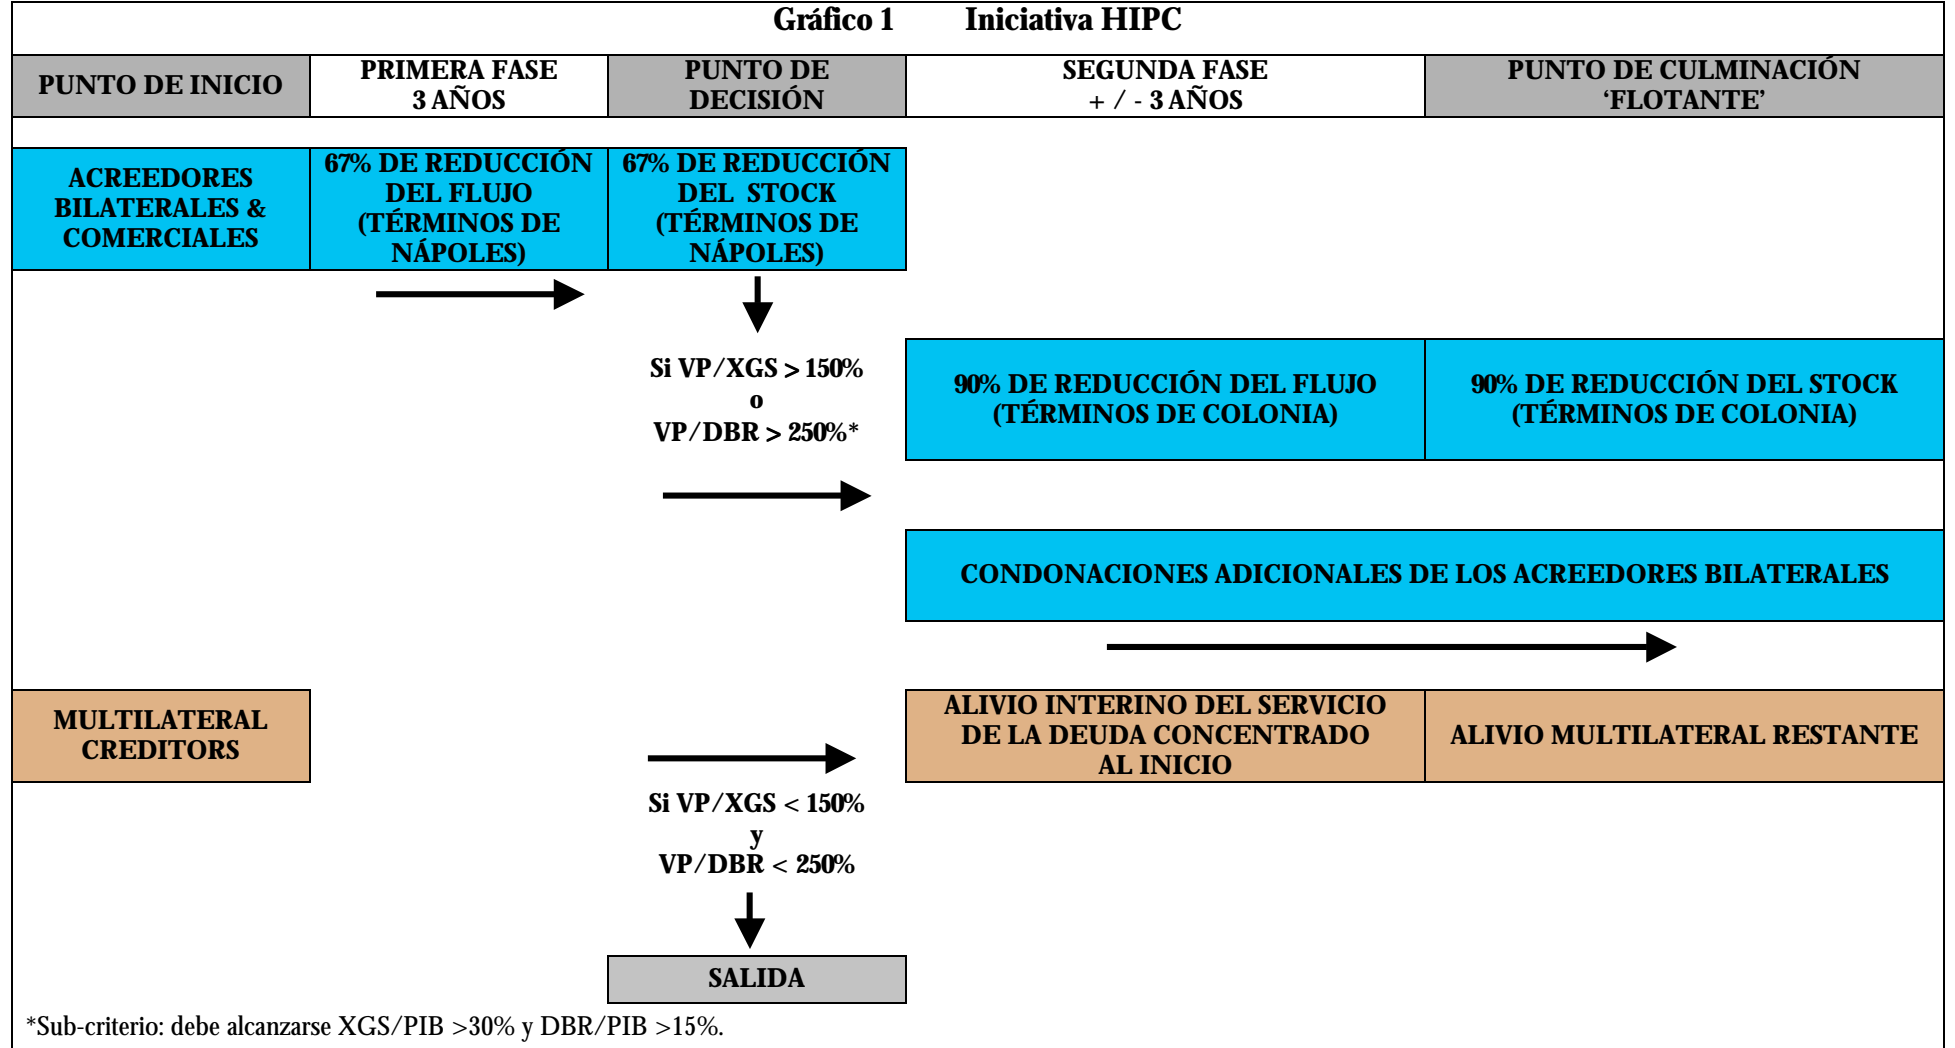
Gráfico 1 Iniciativa HIPC

| PUNTO DE INICIO | PRIMERA FASE 3 AÑOS | PUNTO DE DECISIÓN | SEGUNDA FASE + / - 3 AÑOS | PUNTO DE CULMINACIÓN 'FLOTANTE' |
|---|---|---|---|---|

ACREEDORES BILATERALES & COMERCIALES

67% DE REDUCCIÓN DEL FLUJO (TÉRMINOS DE NÁPOLES)

67% DE REDUCCIÓN DEL STOCK (TÉRMINOS DE NÁPOLES)

Si VP/XGS > 150%
o
VP/DBR > 250%*

90% DE REDUCCIÓN DEL FLUJO (TÉRMINOS DE COLONIA)

90% DE REDUCCIÓN DEL STOCK (TÉRMINOS DE COLONIA)

CONDONACIONES ADICIONALES DE LOS ACREEDORES BILATERALES

MULTILATERAL CREDITORS

ALIVIO INTERINO DEL SERVICIO DE LA DEUDA CONCENTRADO AL INICIO

ALIVIO MULTILATERAL RESTANTE

Si VP/XGS < 150%
y
VP/DBR < 250%

SALIDA

*Sub-criterio: debe alcanzarse XGS/PIB >30% y DBR/PIB >15%.